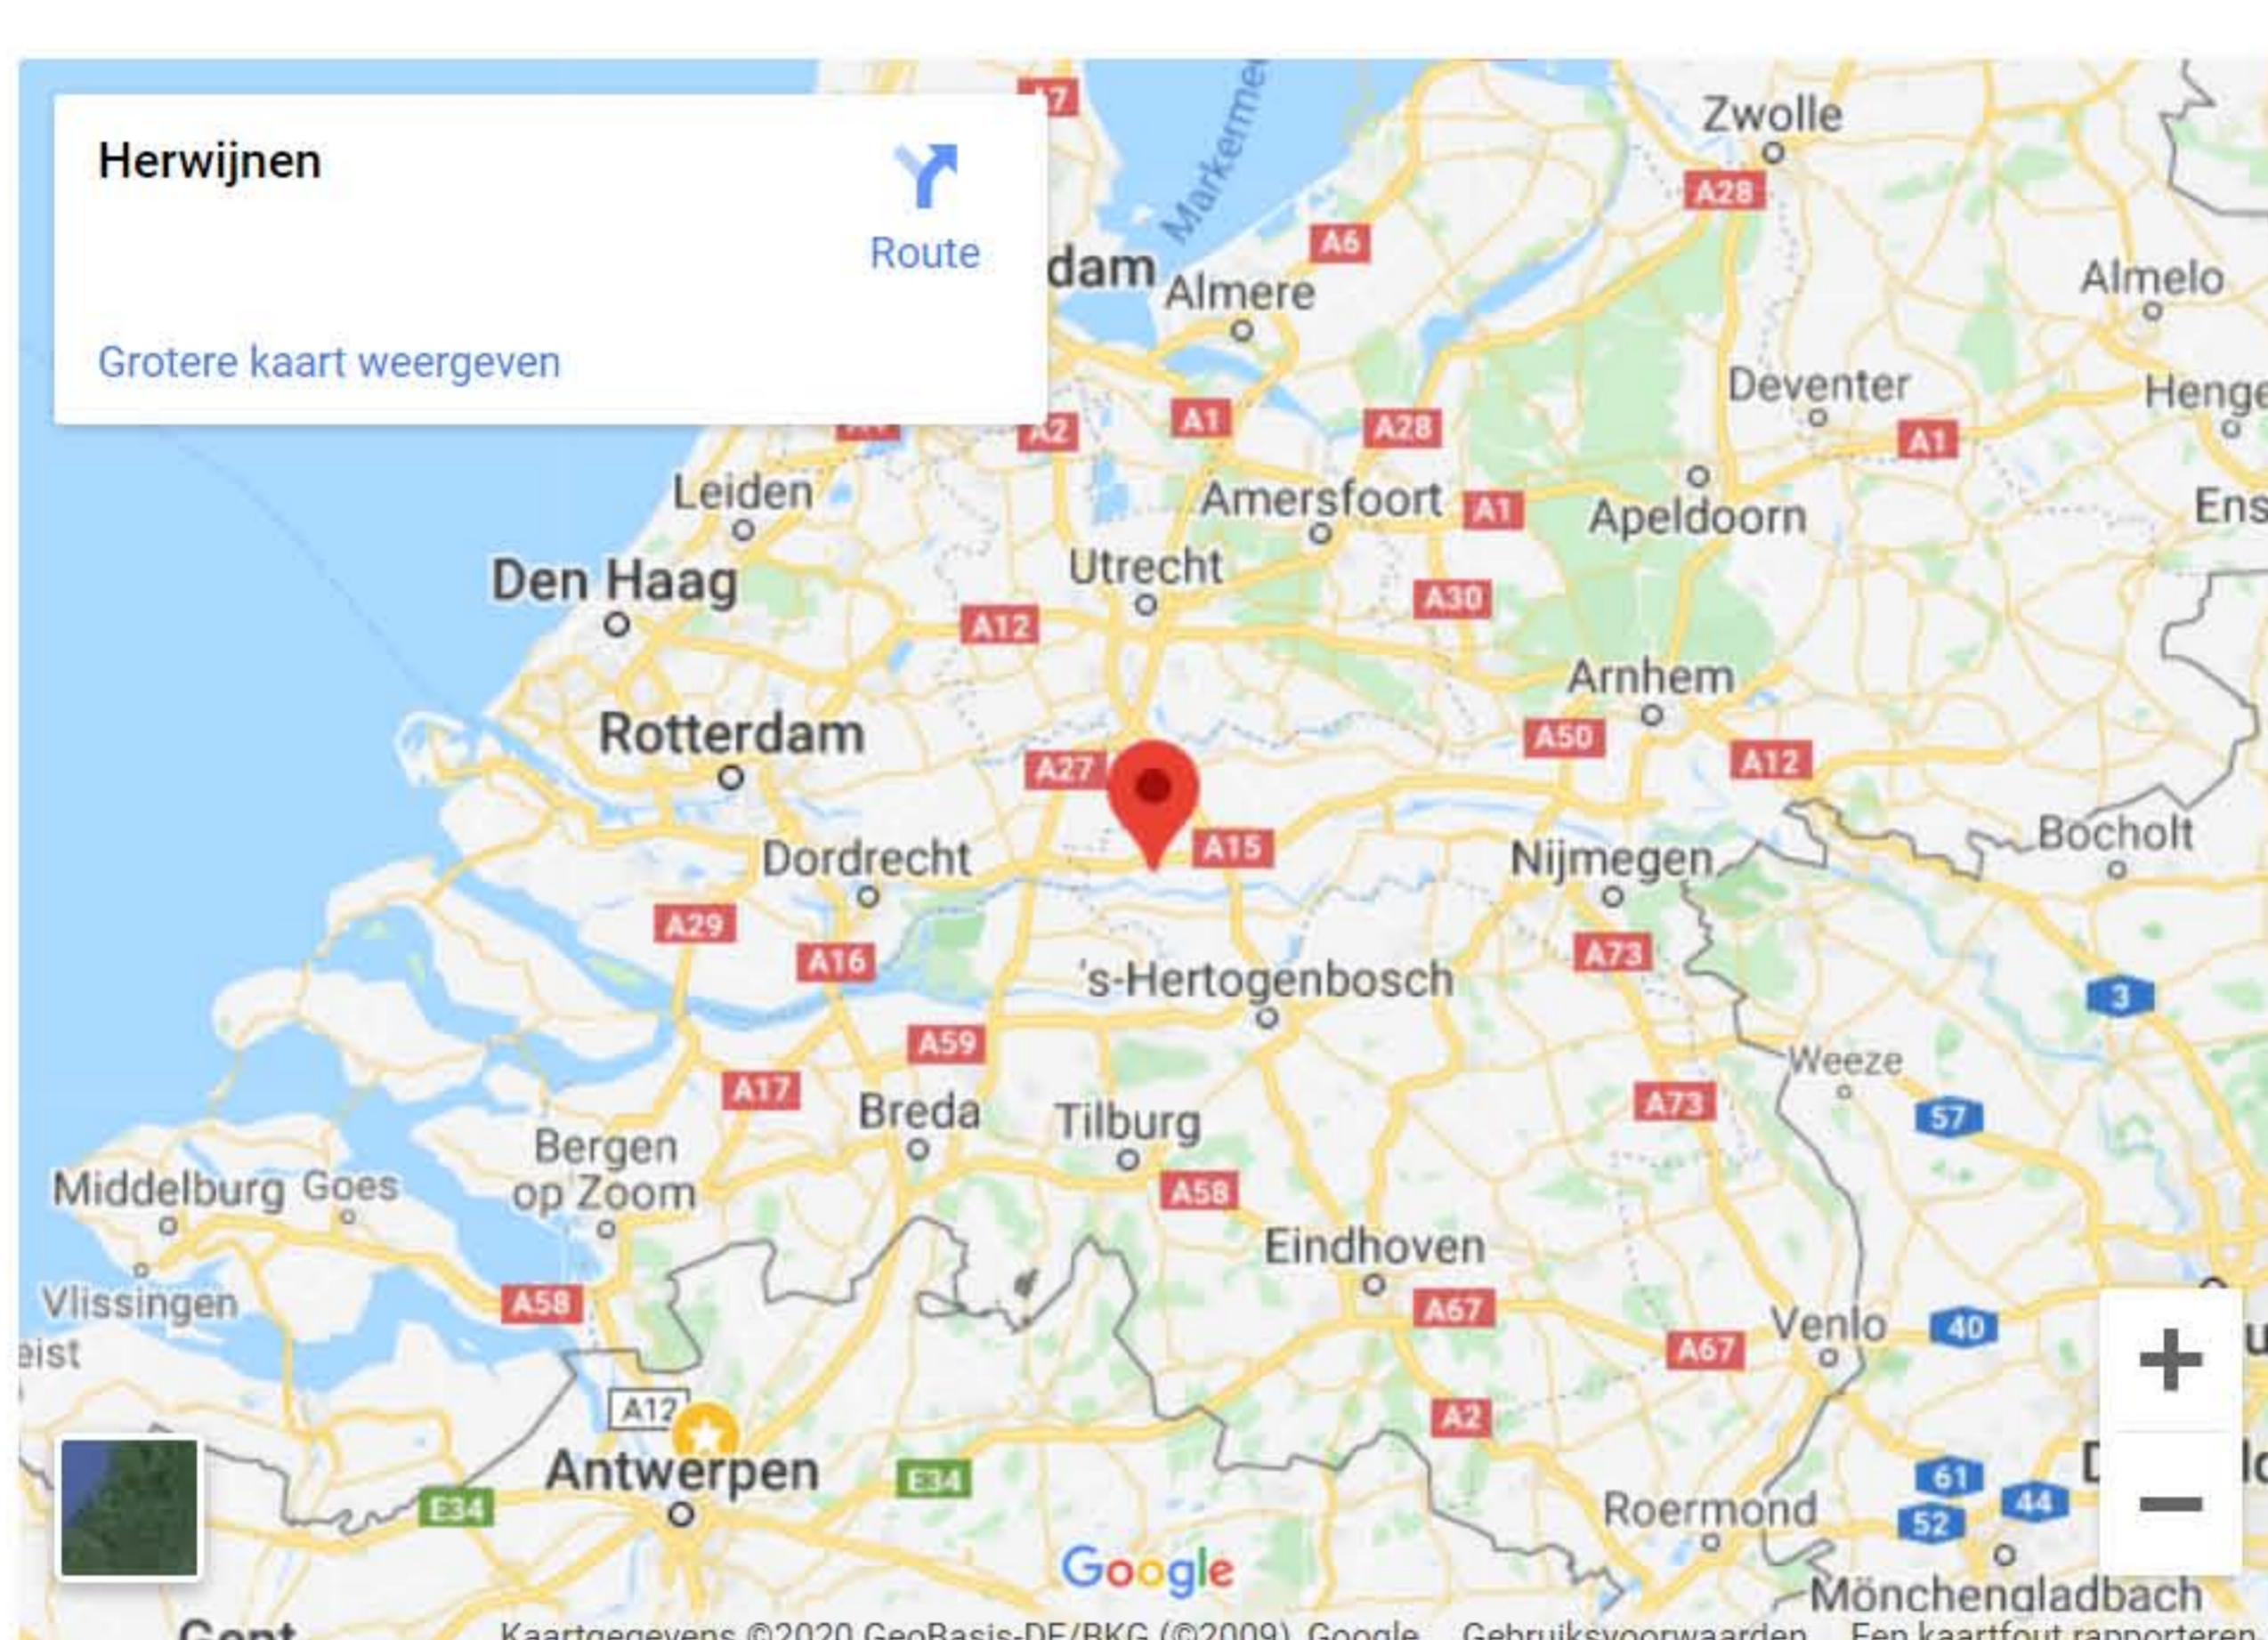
Herwijnen

Route

Grotere kaart weergeven

Markermeer
dam
Almere
Zwolle
A28
A6
Almelo
Deventer
Henge
A1
A2
A1
A28
A1
Leiden
Amersfoort
A1
Apeldoorn
Ens
Den Haag
Utrecht
A12
A30
Arnhem
Rotterdam
A27
A50
A12
A15
Dordrecht
Nijmegen
Bocholt
A29
A16
A73
's-Hertogenbosch
3
A59
Weeze
A17
Breda
Tilburg
A73
57
Bergen op Zoom
Middelburg
Goes
A58
Eindhoven
Vlissingen
A58
A67
eist
Venlo
40
A67
A12
A2
Antwerpen
E34
E34
61
44
Roermond
52
Google
Mönchengladbach
Gent
Kaartgegevens ©2020 GeoBasis-DE/BKG (©2009), Google
Gebruiksvoorwaarden
Een kaartfout rapporteren
+
−